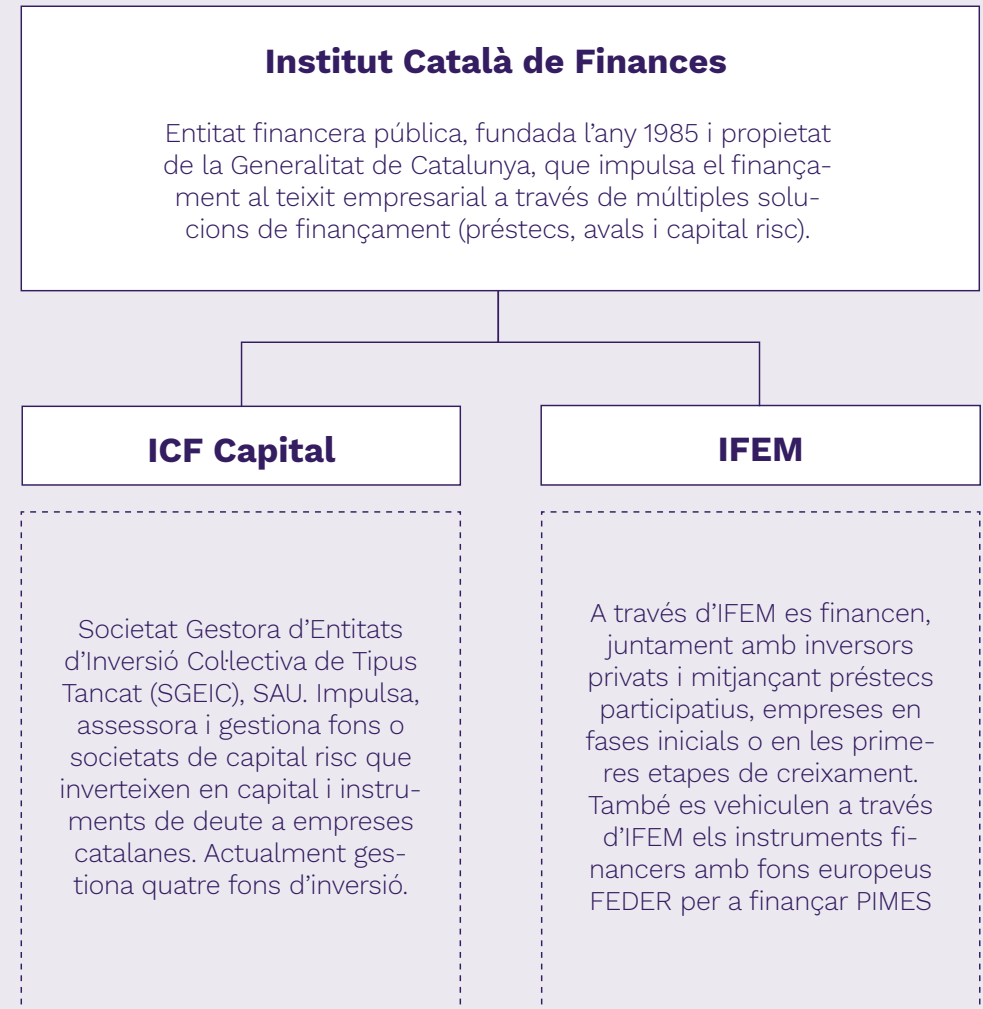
Institut Català de Finances

Entitat financera pública, fundada l'any 1985 i propietat de la Generalitat de Catalunya, que impulsa el finançament al teixit empresarial a través de múltiples solucions de finançament (préstecs, avals i capital risc).

ICF Capital

IFEM

Societat Gestora d'Entitats d'Inversió Col·lectiva de Tipus Tancat (SGEIC), SAU. Impulsa, assessora i gestiona fons o societats de capital risc que inverteixen en capital i instruments de deute a empreses catalanes. Actualment gestiona quatre fons d'inversió.

A través d'IFEM es financen, juntament amb inversors privats i mitjançant préstecs participatius, empreses en fases inicials o en les primeres etapes de creixament. També es vehiculen a través d'IFEM els instruments financers amb fons europeus FEDER per a finançar PIMES